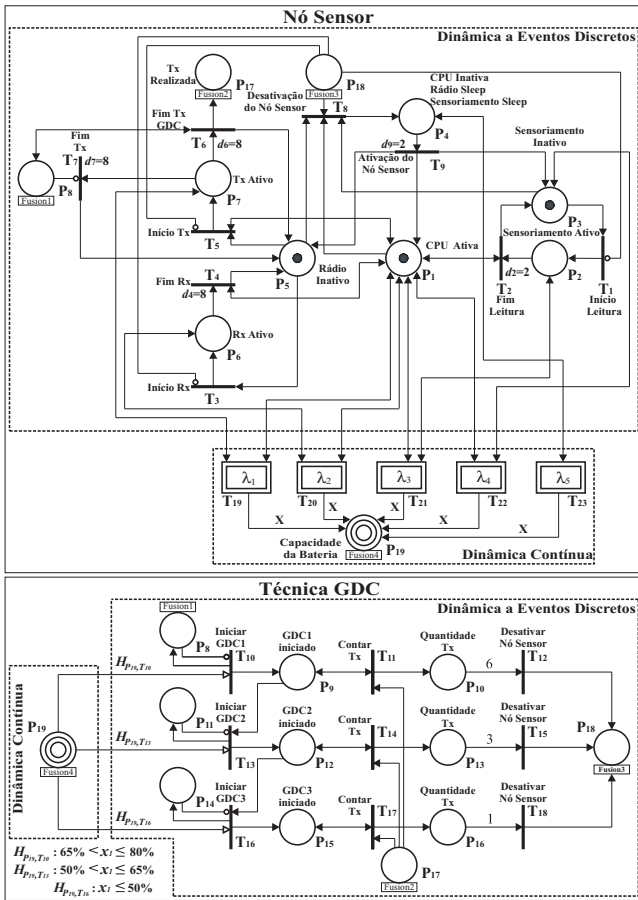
Nó Sensor

Dinâmica a Eventos Discretos

Tx Realizada
Fusion2
$P_{17}$

Fusion3
$P_{18}$

Desativação do Nó Sensor
$T_8$

CPU Inativa
Rádio Sleep
Sensoriamento Sleep
$P_4$

Fim Tx GDC
$T_6$
$d_6$=8

Fim Tx
$T_7$
$d_7$=8
$P_8$
Fusion1

Tx Ativo
$P_7$

$d_9$=2
Ativação do Nó Sensor
$T_9$

Sensoriamento Inativo
$P_3$

Início Tx
$T_5$

Rádio Inativo
$P_5$

CPU Ativa
$P_1$

Sensoriamento Ativo
$P_2$
$d_2$=2
$T_2$
Fim Leitura
$T_1$
Início Leitura

Fim Rx
$T_4$
$d_4$=8

Rx Ativo
$P_6$

Início Rx
$T_3$

$\lambda_1$
$T_{19}$
$\lambda_2$
$T_{20}$
$\lambda_3$
$T_{21}$
$\lambda_4$
$T_{22}$
$\lambda_5$
$T_{23}$

X
X
X
X
X

Capacidade da Bateria
Fusion4
$P_{19}$

Dinâmica Contínua

Técnica GDC

Dinâmica a Eventos Discretos

Fusion1
$P_8$
Iniciar GDC1
$T_{10}$
GDC1 iniciado
$P_9$
Contar Tx
$T_{11}$
Quantidade Tx
$P_{10}$
6
Desativar Nó Sensor
$T_{12}$

Dinâmica Contínua
$P_{19}$
Fusion4

$H_{P_{19},T_{10}}$
$H_{P_{19},T_{13}}$
$H_{P_{19},T_{16}}$

$P_{11}$
Iniciar GDC2
$T_{13}$
GDC2 iniciado
$P_{12}$
Contar Tx
$T_{14}$
Quantidade Tx
$P_{13}$
3
Desativar Nó Sensor
$T_{15}$
$P_{18}$
Fusion3

$P_{14}$
Iniciar GDC3
$T_{16}$
GDC3 iniciado
$P_{15}$
Contar Tx
$T_{17}$
Quantidade Tx
$P_{16}$
1
Desativar Nó Sensor
$T_{18}$

$P_{17}$
Fusion2

$H_{P_{19},T_{10}}$ : 65% $< x_1 \leq$ 80%
$H_{P_{19},T_{13}}$ : 50% $< x_1 \leq$ 65%
$H_{P_{19},T_{16}}$ : $x_1 \leq$ 50%